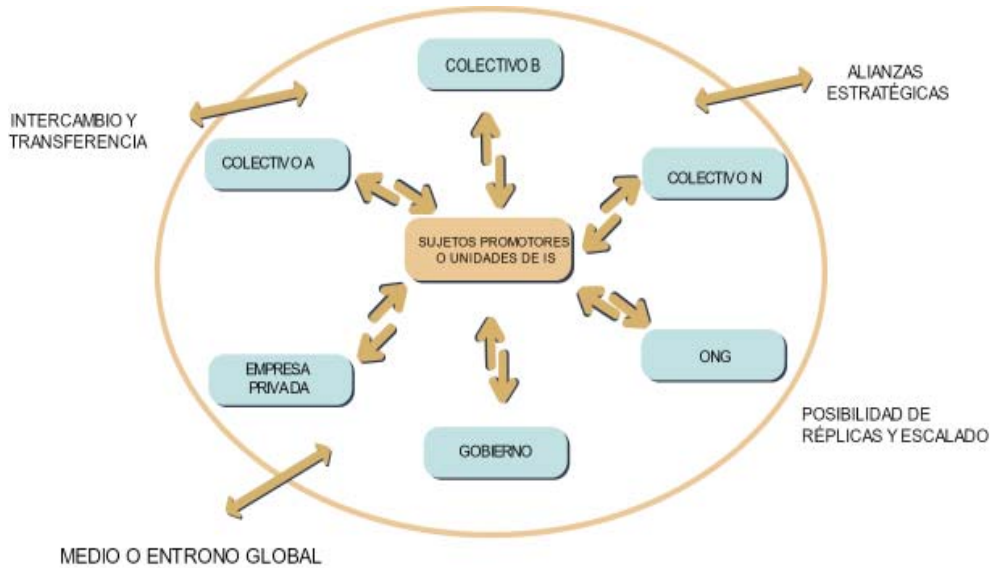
COLECTIVO B

ALIANZAS ESTRATÉGICAS

INTERCAMBIO Y TRANSFERENCIA

COLECTIVO A

COLECTIVO N

SUJETOS PROMOTORES O UNIDADES DE IS

EMPRESA PRIVADA

ONG

POSIBILIDAD DE RÉPLICAS Y ESCALADO

GOBIERNO

MEDIO O ENTRONO GLOBAL